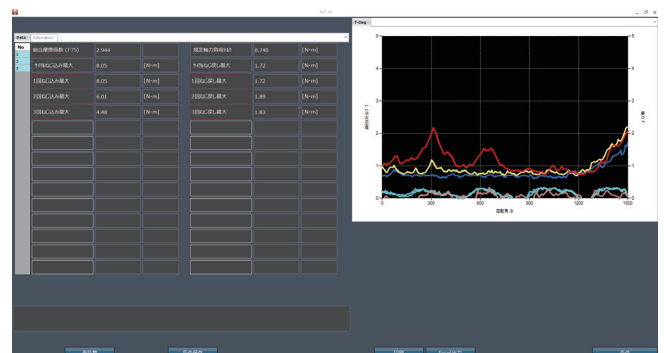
Data | Information

No
1
2
3

| 総合摩擦係数 (F75) | 2.944 | | 規定軸力到達時 | 6.740 | [N·m] |
|---|---|---|---|---|---|
| 十回ねじ込み最大 | 8.05 | [N·m] | 十回ねじ戻し最大 | 1.72 | [N·m] |
| 1回ねじ込み最大 | 8.05 | [N·m] | 1回ねじ戻し最大 | 1.72 | [N·m] |
| 2回ねじ込み最大 | 6.01 | [N·m] | 2回ねじ戻し最大 | 1.89 | [N·m] |
| 3回ねじ込み最大 | 4.48 | [N·m] | 3回ねじ戻し最大 | 1.83 | [N·m] |

T-Deg

5
4
3
2
1
0
0
300
600
900
1200
1000
回転角 θ

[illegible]